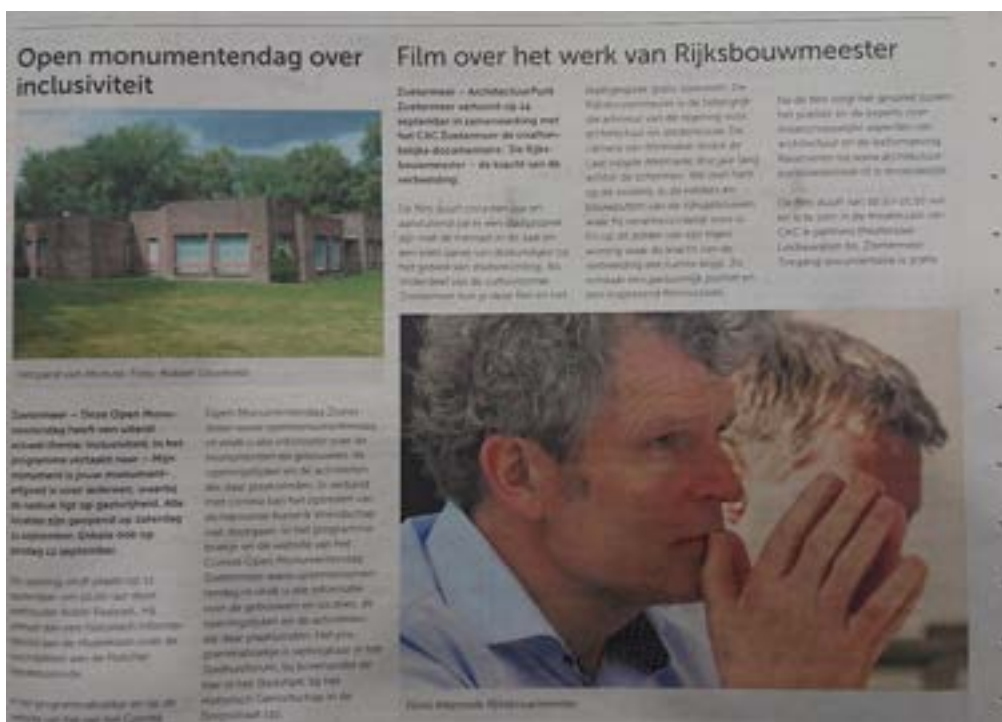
Open monumentendag over inclusiviteit

Film over het werk van Rijksbouwmeester

Zoetermeer – ArchitectuurPunt Zoetermeer vertoont op 14 september in samenwerking met het CKC Zoetermeer de onafhankelijke documentaire 'De Rijksbouwmeester – de kracht van de verbeelding'.

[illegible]

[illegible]

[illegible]

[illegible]

Zoetermeer – Deze Open Monumentendag heeft een uiterst actueel thema: inclusiviteit. In het programma vertaalt naar – Mijn monument is jouw monument – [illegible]

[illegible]

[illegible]

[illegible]